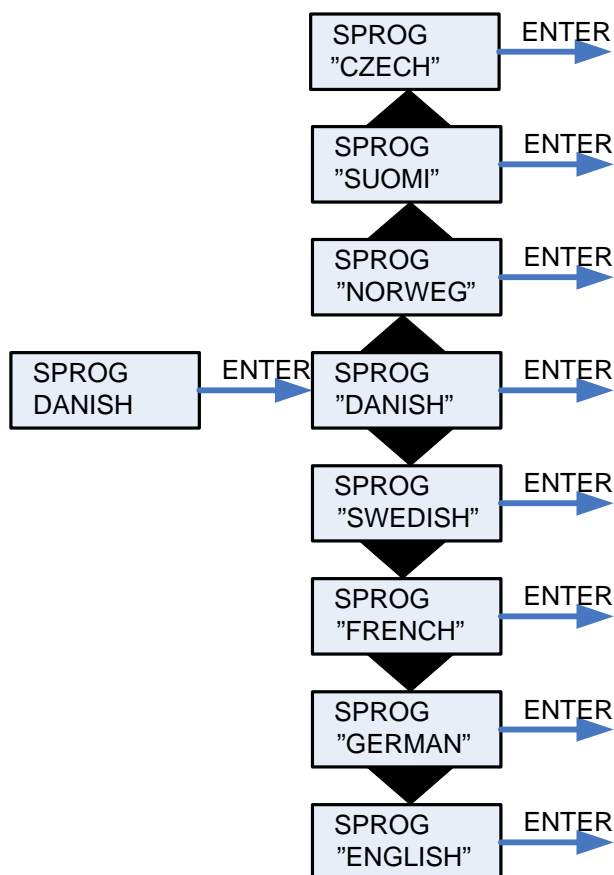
SPROG
”CZECH”

ENTER

SPROG
”SUOMI”

ENTER

SPROG
”NORWEG”

ENTER

SPROG
DANISH

ENTER

SPROG
”DANISH”

ENTER

SPROG
”SWEDISH”

ENTER

SPROG
”FRENCH”

ENTER

SPROG
”GERMAN”

ENTER

SPROG
”ENGLISH”

ENTER